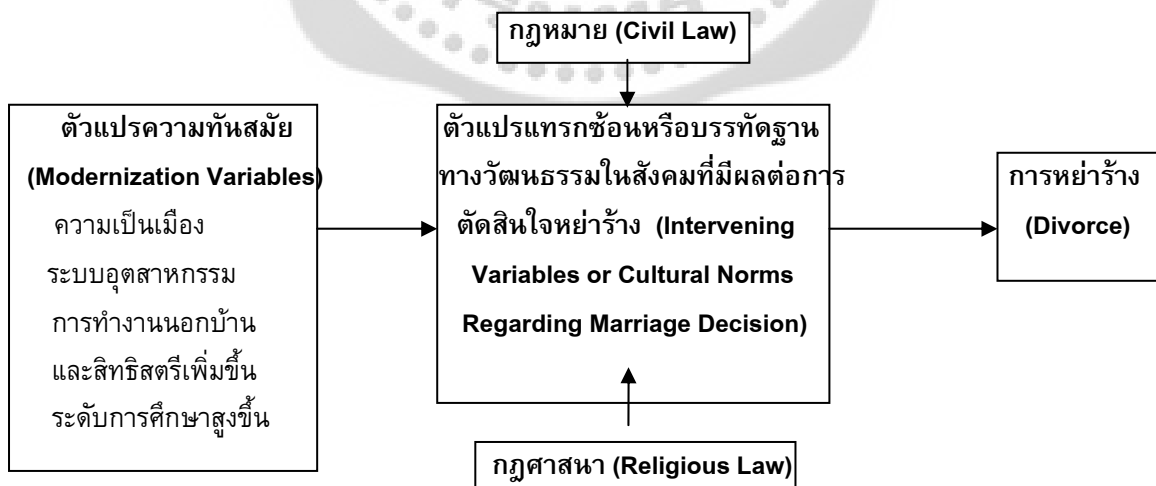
กฎหมาย (Civil Law)

ตัวแปรความทันสมัย
(Modernization Variables)
ความเป็นเมือง
ระบบอุตสาหกรรม
การทำงานนอกบ้าน
และสิทธิสตรีเพิ่มขึ้น
ระดับการศึกษาสูงขึ้น

ตัวแปรแทรกซ้อนหรือบรรทัดฐานทางวัฒนธรรมในสังคมที่มีผลต่อการตัดสินใจหย่าร้าง (Intervening Variables or Cultural Norms Regarding Marriage Decision)

การหย่าร้าง
(Divorce)

กฎศาสนา (Religious Law)